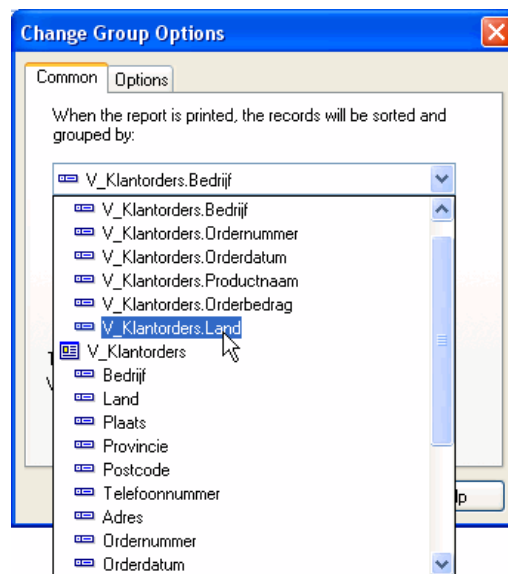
Change Group Options

Common | Options

When the report is printed, the records will be sorted and grouped by:

V_Klantorders.Bedrijf

V_Klantorders.Bedrijf
V_Klantorders.Ordernummer
V_Klantorders.Orderdatum
V_Klantorders.Productnaam
V_Klantorders.Orderbedrag
V_Klantorders.Land
V_Klantorders
Bedrijf
Land
Plaats
Provincie
Postcode
Telefoonnummer
Adres
Ordernummer
Orderdatum

T
V

lp